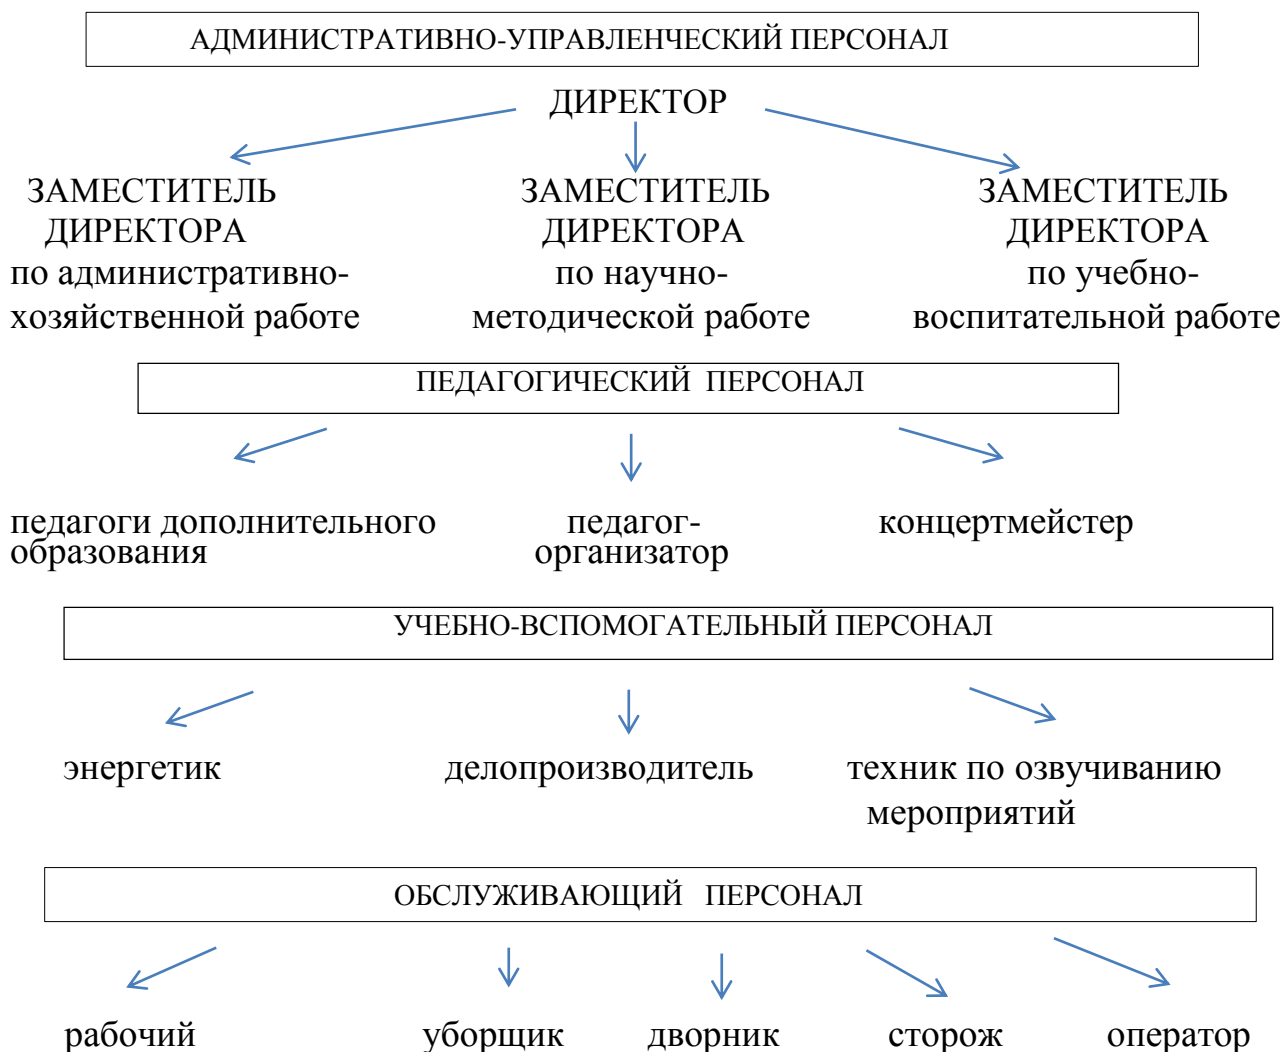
АДМИНИСТРАТИВНО-УПРАВЛЕНЧЕСКИЙ ПЕРСОНАЛ

ДИРЕКТОР

ЗАМЕСТИТЕЛЬ ДИРЕКТОРА по административно-хозяйственной работе

ЗАМЕСТИТЕЛЬ ДИРЕКТОРА по научно-методической работе

ЗАМЕСТИТЕЛЬ ДИРЕКТОРА по учебно-воспитательной работе

ПЕДАГОГИЧЕСКИЙ ПЕРСОНАЛ

педагоги дополнительного образования

педагог-организатор

концертмейстер

УЧЕБНО-ВСПОМОГАТЕЛЬНЫЙ ПЕРСОНАЛ

энергетик

делопроизводитель

техник по озвучиванию мероприятий

ОБСЛУЖИВАЮЩИЙ ПЕРСОНАЛ

рабочий

уборщик

дворник

сторож

оператор